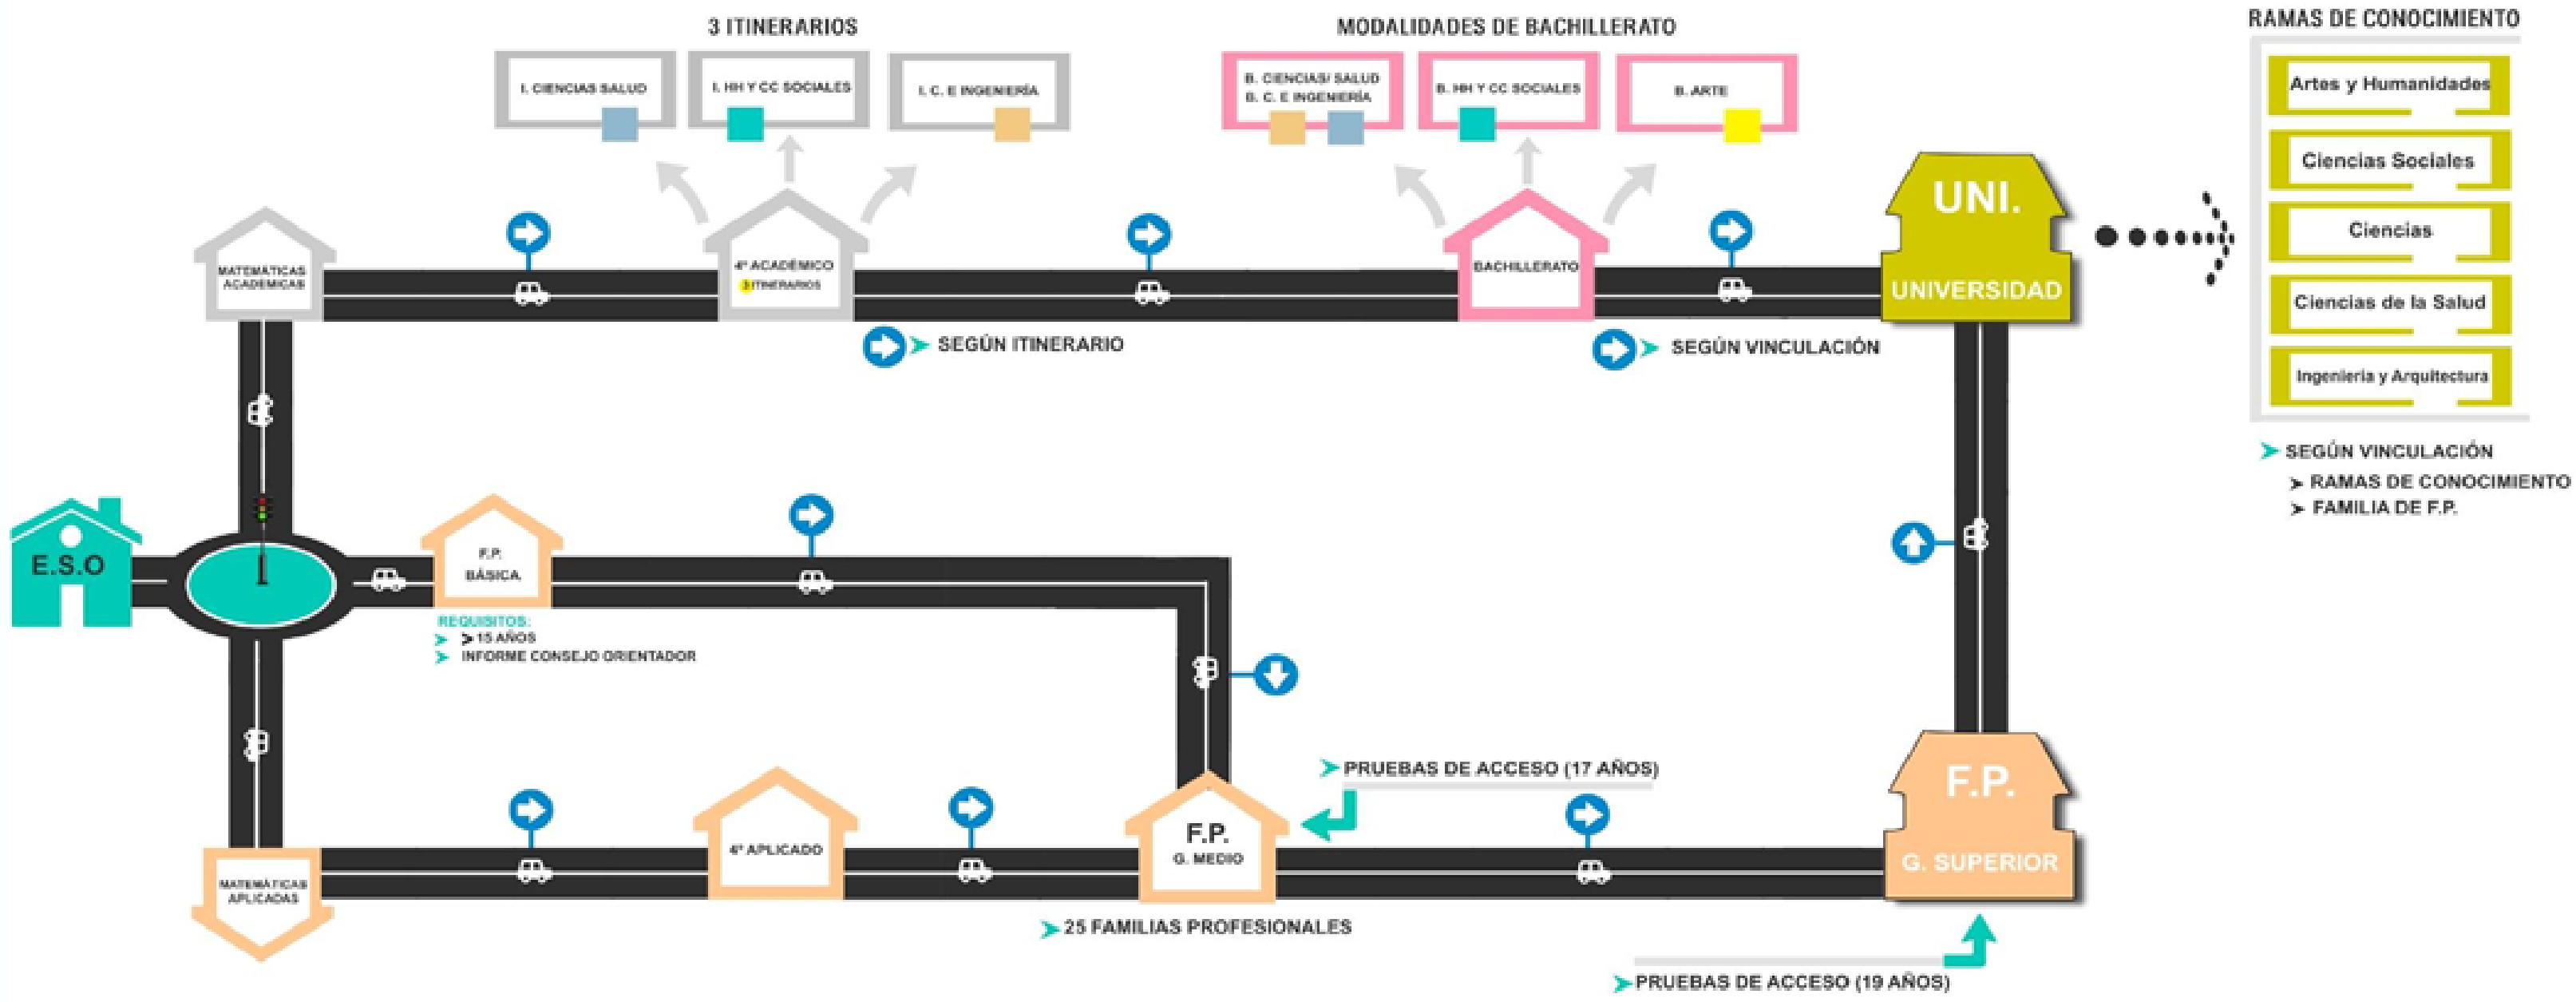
3 ITINERARIOS

I. CIENCIAS SALUD

I. HH Y CC SOCIALES

I. C. E INGENIERÍA

MODALIDADES DE BACHILLERATO

B. CIENCIAS/ SALUD
B. C. E INGENIERÍA

B. HH Y CC SOCIALES

B. ARTE

RAMAS DE CONOCIMIENTO

Artes y Humanidades

Ciencias Sociales

Ciencias

Ciencias de la Salud

Ingeniería y Arquitectura

MATEMÁTICAS ACADÉMICAS

4º ACADÉMICO
3 ITINERARIOS

BACHILLERATO

UNI.
UNIVERSIDAD

SEGÚN ITINERARIO

SEGÚN VINCULACIÓN

SEGÚN VINCULACIÓN
RAMAS DE CONOCIMIENTO
FAMILIA DE F.P.

E.S.O

F.P.
BÁSICA

REQUISITOS:
15 AÑOS
INFORME CONSEJO ORIENTADOR

PRUEBAS DE ACCESO (17 AÑOS)

MATEMÁTICAS APLICADAS

4º APLICADO

F.P.
G. MEDIO

F.P.
G. SUPERIOR

25 FAMILIAS PROFESIONALES

PRUEBAS DE ACCESO (19 AÑOS)